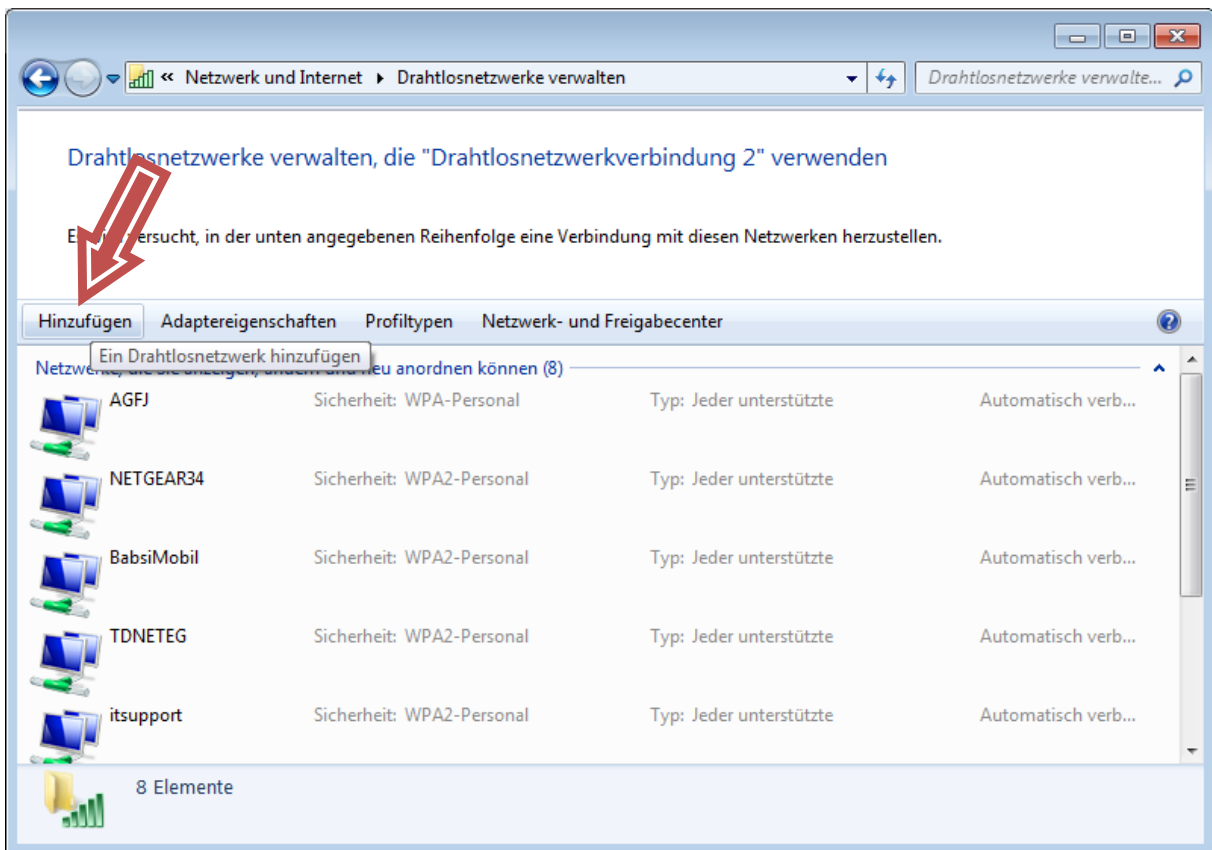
« Netzwerk und Internet ▸ Drahtlosnetzwerke verwalten

Drahtlosnetzwerke verwalten...

Drahtlosnetzwerke verwalten, die "Drahtlosnetzwerkverbindung 2" verwenden

E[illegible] versucht, in der unten angegebenen Reihenfolge eine Verbindung mit diesen Netzwerken herzustellen.

Hinzufügen Adaptereigenschaften Profiltypen Netzwerk- und Freigabecenter

Ein Drahtlosnetzwerk hinzufügen

Netzwe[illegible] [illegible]eu anordnen können (8)

| | | |
|---|---|---|---|
| AGFJ | Sicherheit: WPA-Personal | Typ: Jeder unterstützte | Automatisch verb... |
| NETGEAR34 | Sicherheit: WPA2-Personal | Typ: Jeder unterstützte | Automatisch verb... |
| BabsiMobil | Sicherheit: WPA2-Personal | Typ: Jeder unterstützte | Automatisch verb... |
| TDNETEG | Sicherheit: WPA2-Personal | Typ: Jeder unterstützte | Automatisch verb... |
| itsupport | Sicherheit: WPA2-Personal | Typ: Jeder unterstützte | Automatisch verb... |

8 Elemente